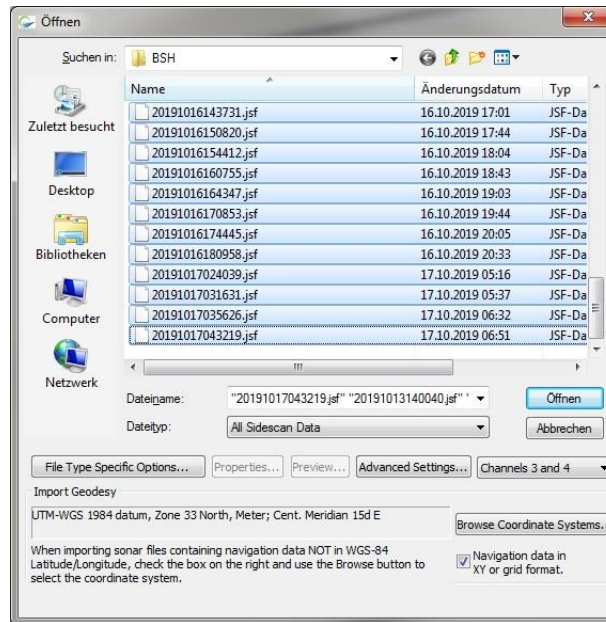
Öffnen

Suchen in: BSH

Zuletzt besucht
Desktop
Bibliotheken
Computer
Netzwerk

| Name | Änderungsdatum | Typ |
|---|---|---|
| 20191016143731.jsf | 16.10.2019 17:01 | JSF-Da |
| 20191016150820.jsf | 16.10.2019 17:44 | JSF-Da |
| 20191016154412.jsf | 16.10.2019 18:04 | JSF-Da |
| 20191016160755.jsf | 16.10.2019 18:43 | JSF-Da |
| 20191016164347.jsf | 16.10.2019 19:03 | JSF-Da |
| 20191016170853.jsf | 16.10.2019 19:44 | JSF-Da |
| 20191016174445.jsf | 16.10.2019 20:05 | JSF-Da |
| 20191016180958.jsf | 16.10.2019 20:33 | JSF-Da |
| 20191017024039.jsf | 17.10.2019 05:16 | JSF-Da |
| 20191017031631.jsf | 17.10.2019 05:37 | JSF-Da |
| 20191017035626.jsf | 17.10.2019 06:32 | JSF-Da |
| 20191017043219.jsf | 17.10.2019 06:51 | JSF-Da |

Dateiname: "20191017043219.jsf" "20191013140040.jsf" '
Öffnen
Dateityp: All Sidescan Data
Abbrechen

File Type Specific Options... Properties... Preview... Advanced Settings... Channels 3 and 4

Import Geodesy
UTM-WGS 1984 datum, Zone 33 North, Meter; Cent. Meridian 15d E
Browse Coordinate Systems.
When importing sonar files containing navigation data NOT in WGS-84 Latitude/Longitude, check the box on the right and use the Browse button to select the coordinate system.
Navigation data in XY or grid format.